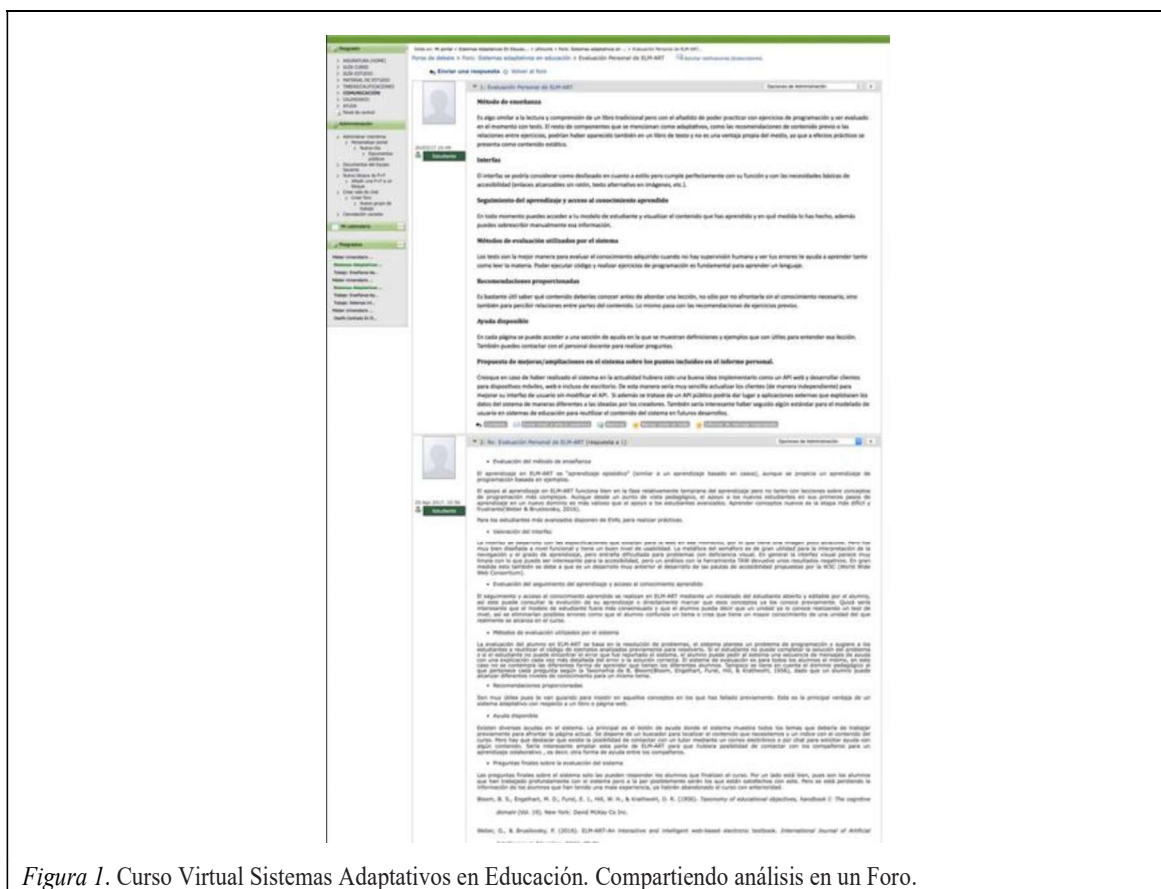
Foros de debate > Foro: Sistemas adaptativos en educación > Evaluación Personal de ELM-ART

Enviar una respuesta | Volver al foro

1: Evaluación Personal de ELM-ART

Método de enseñanza

Es algo similar a la lectura y comprensión de un libro tradicional pero con el añadido de poder practicar con ejercicios de programación y ser evaluado en el momento con tests. El resto de componentes que se mencionan como adaptativos, como las recomendaciones de contenido previo o las relaciones entre ejercicios, podrían haber aparecido también en un libro de texto y no es una ventaja propia del medio, ya que a efectos prácticos se presenta como contenido estático.

Interfaz

El interfaz se podría considerar como desfasado en cuanto a estilo pero cumple perfectamente con su función y con las necesidades básicas de accesibilidad (enlaces alcanzables sin ratón, texto alternativo en imágenes, etc.).

Seguimiento del aprendizaje y acceso al conocimiento aprendido

En todo momento puedes acceder a tu modelo de estudiante y visualizar el contenido que has aprendido y en qué medida lo has hecho, además puedes sobrescribir manualmente esa información.

Métodos de evaluación utilizados por el sistema

Los tests son la mejor manera para evaluar el conocimiento adquirido cuando no hay supervisión humana y ver tus errores te ayuda a aprender tanto como leer la materia. Poder ejecutar código y realizar ejercicios de programación es fundamental para aprender un lenguaje.

Recomendaciones proporcionadas

Es bastante útil saber qué contenido deberías conocer antes de abordar una lección, no sólo por no afrontarla sin el conocimiento necesario, sino también para percibir relaciones entre partes del contenido. Lo mismo pasa con las recomendaciones de ejercicios previos.

Ayuda disponible

En cada página se puede acceder a una sección de ayuda en la que se muestran definiciones y ejemplos que son útiles para entender esa lección. También puedes contactar con el personal docente para realizar preguntas.

Propuesta de mejoras/ampliaciones en el sistema sobre los puntos incluidos en el informe personal.

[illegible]

2: Re: Evaluación Personal de ELM-ART (respuesta a 1)

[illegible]

Figura 1. Curso Virtual Sistemas Adaptativos en Educación. Compartiendo análisis en un Foro.